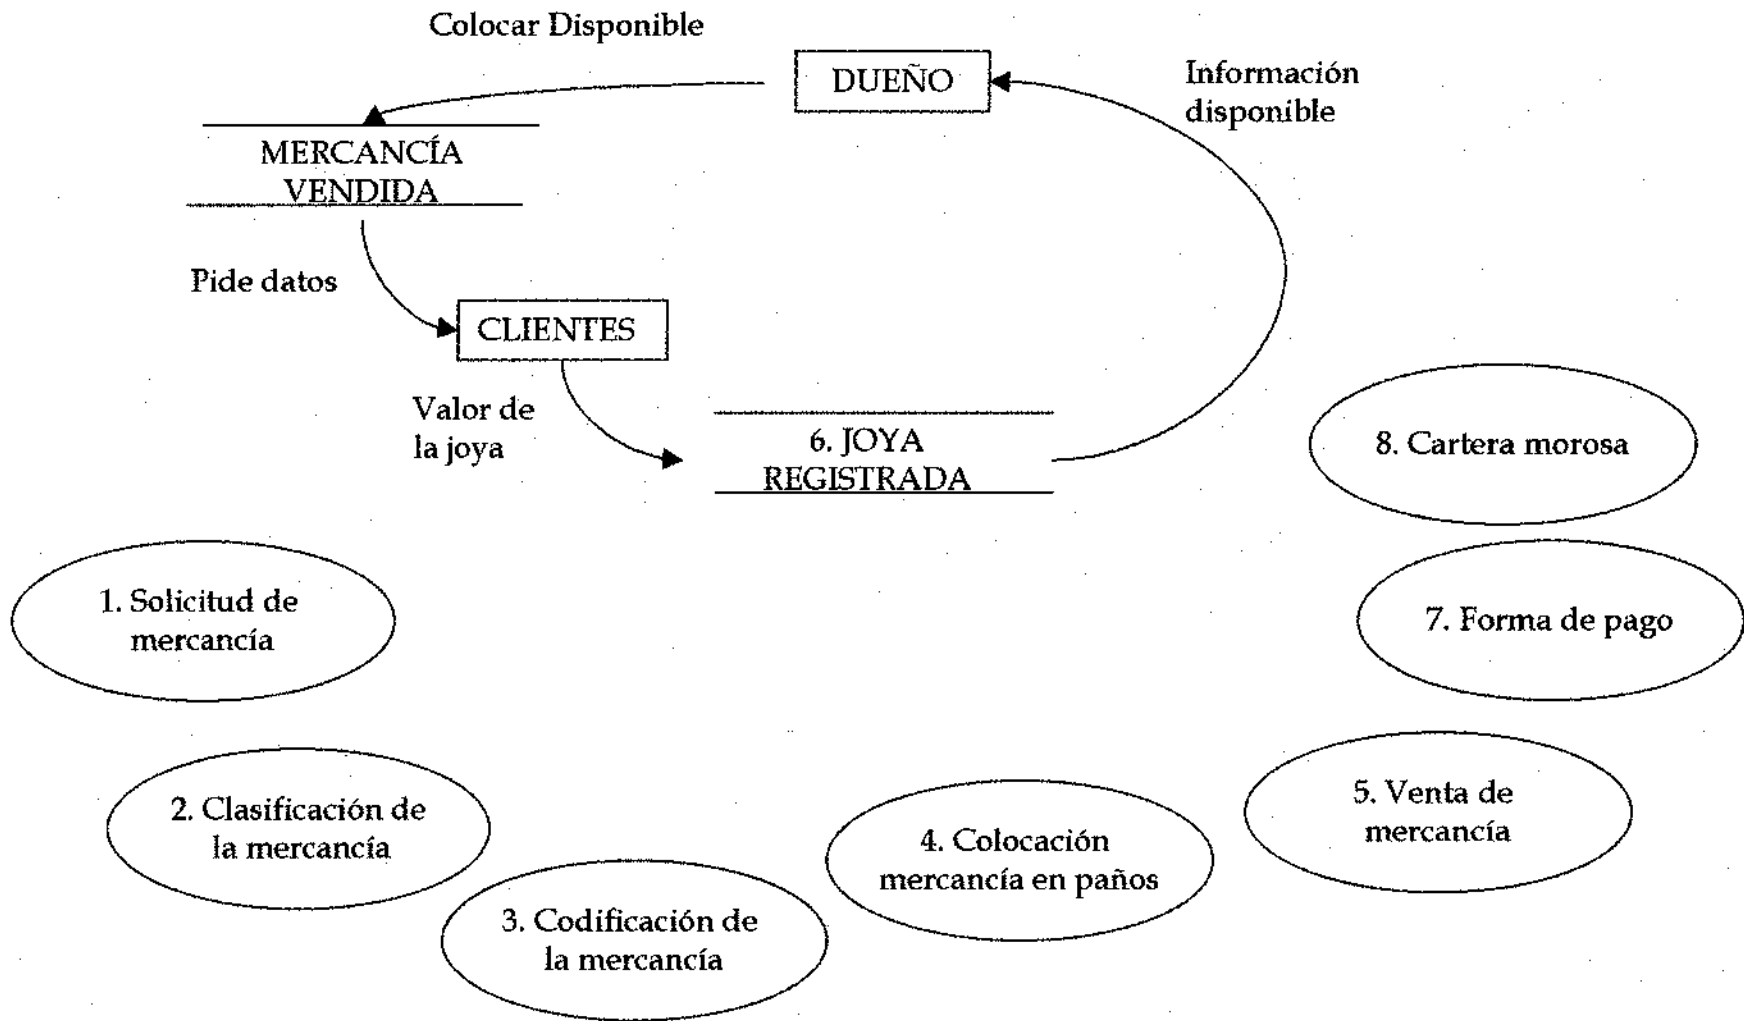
Colocar Disponible

DUEÑO

Información disponible

MERCANCÍA VENDIDA

Pide datos

CLIENTES

Valor de la joya

6. JOYA REGISTRADA

8. Cartera morosa

1. Solicitud de mercancía

7. Forma de pago

5. Venta de mercancía

2. Clasificación de la mercancía

4. Colocación mercancía en paños

3. Codificación de la mercancía